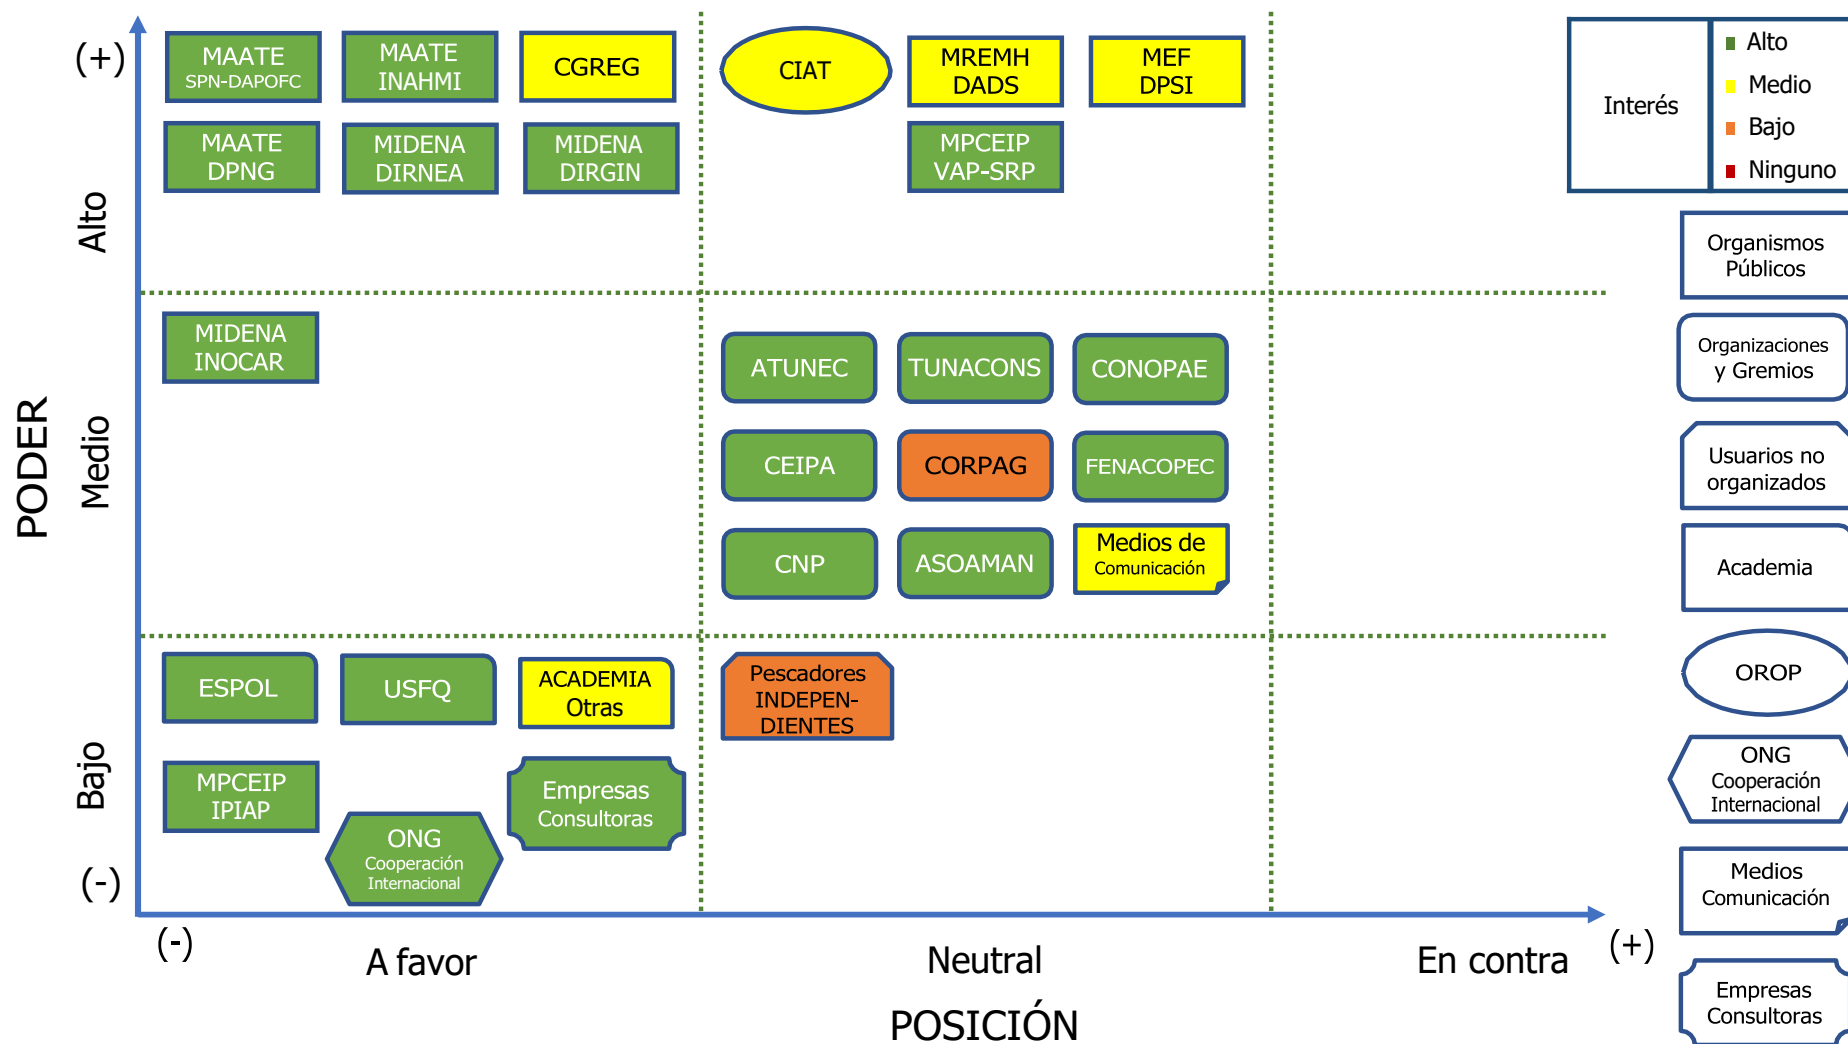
(+)

Alto

PODER

Medio

Bajo

(-)

MAATE SPN-DAPOFC

MAATE INAHMI

CGREG

MAATE DPNG

MIDENA DIRNEA

MIDENA DIRGIN

CIAT

MREMH DADS

MEF DPSI

MPCEIP VAP-SRP

MIDENA INOCAR

ATUNEC

TUNACONS

CONOPAE

CEIPA

CORPAG

FENACOPEC

CNP

ASOAMAN

Medios de Comunicación

ESPOL

USFQ

ACADEMIA Otras

Pescadores INDEPENDIENTES

MPCEIP IPIAP

Empresas Consultoras

ONG Cooperación Internacional

(-)

A favor

Neutral

En contra

(+)

POSICIÓN

Interés

Alto

Medio

Bajo

Ninguno

Organismos Públicos

Organizaciones y Gremios

Usuarios no organizados

Academia

OROP

ONG Cooperación Internacional

Medios Comunicación

Empresas Consultoras